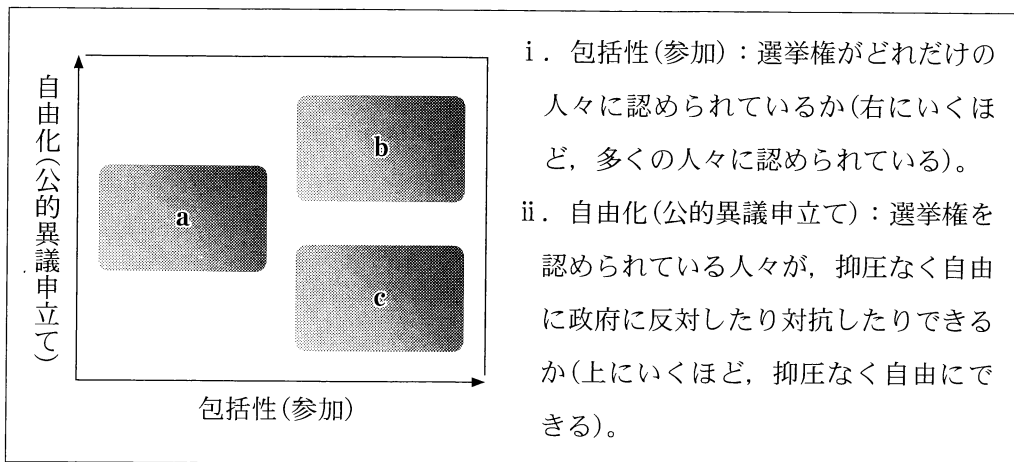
自由化(公的異議申立て)

b

a

c

包括性(参加)

i．包括性(参加)：選挙権がどれだけの人々に認められているか(右にいくほど，多くの人々に認められている)。

ii．自由化(公的異議申立て)：選挙権を認められている人々が，抑圧なく自由に政府に反対したり対抗したりできるか(上にいくほど，抑圧なく自由にできる)。